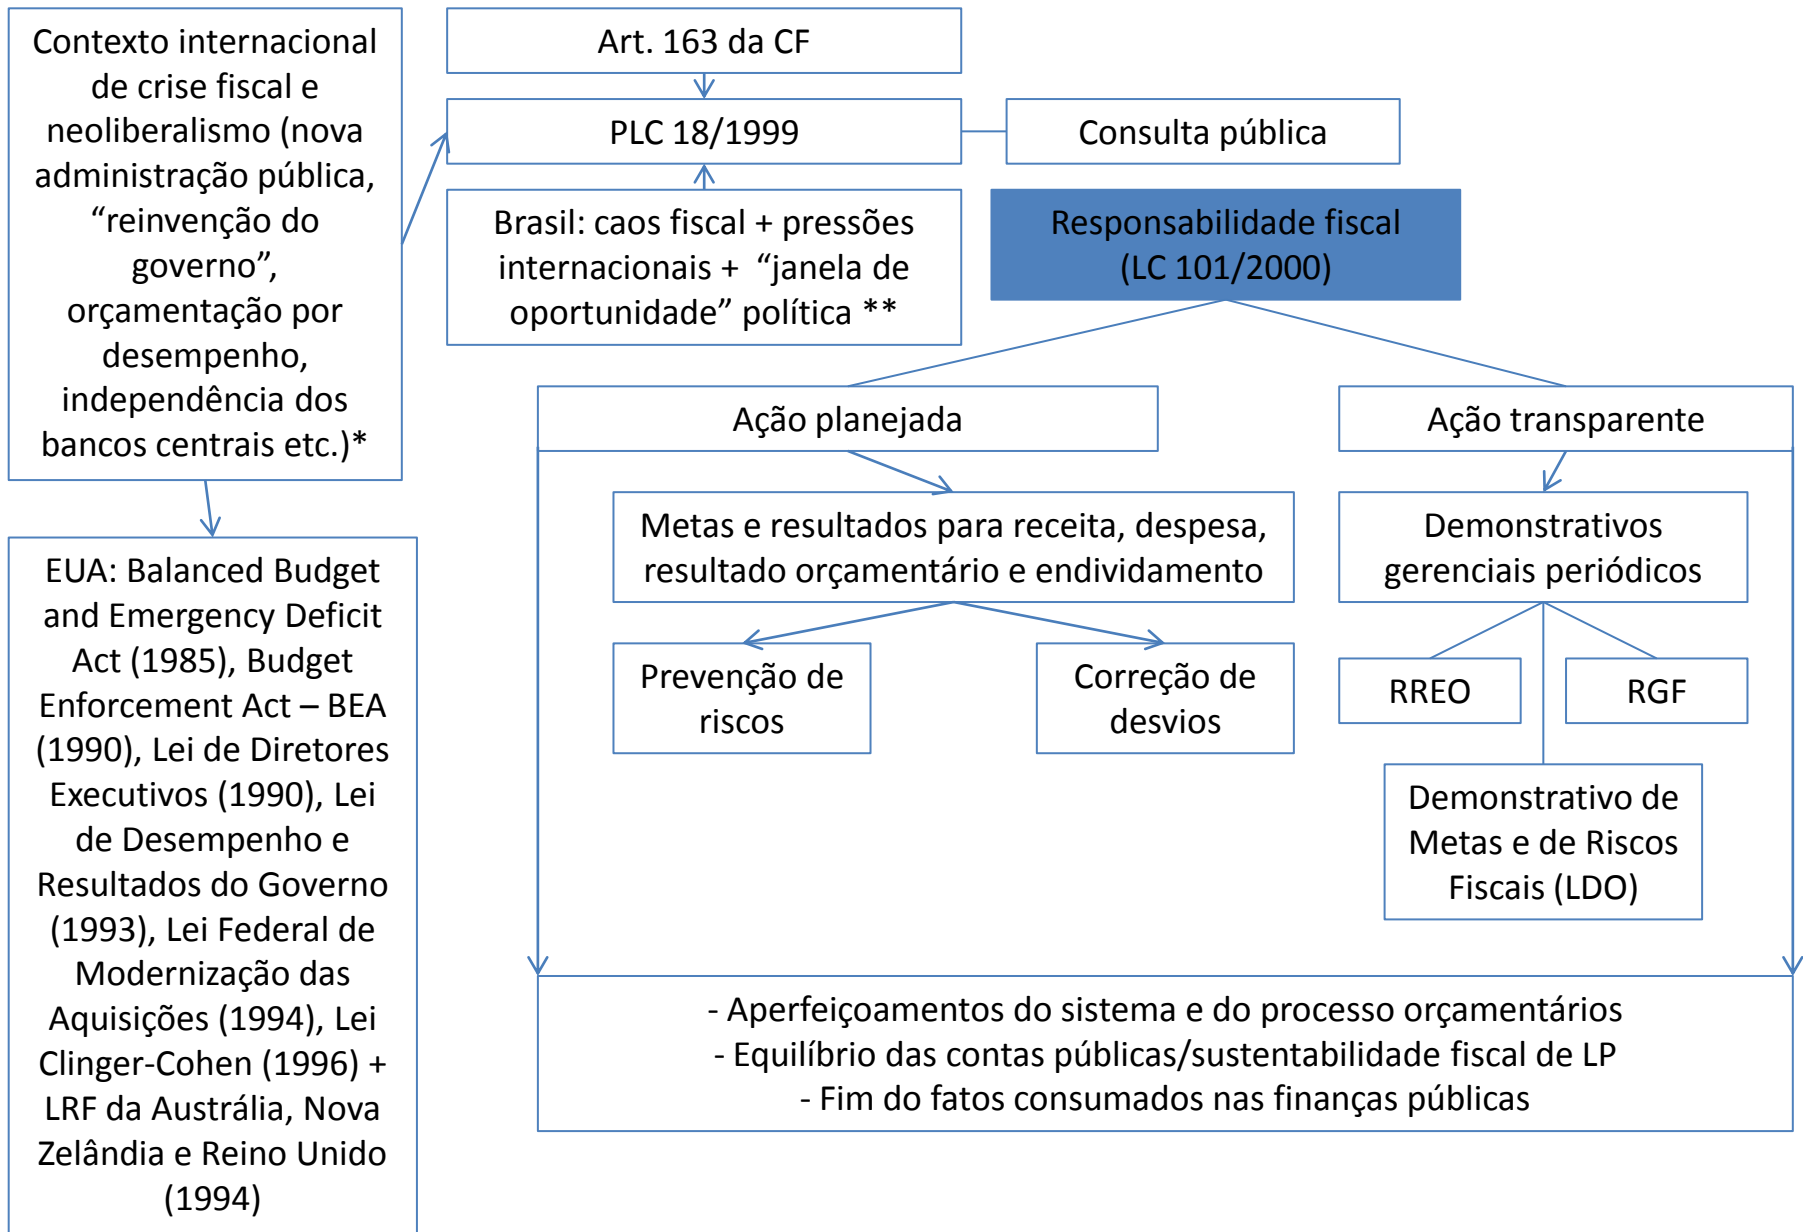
Contexto internacional de crise fiscal e neoliberalismo (nova administração pública, “reinvenção do governo”, orçamentação por desempenho, independência dos bancos centrais etc.)*

EUA: Balanced Budget and Emergency Deficit Act (1985), Budget Enforcement Act – BEA (1990), Lei de Diretores Executivos (1990), Lei de Desempenho e Resultados do Governo (1993), Lei Federal de Modernização das Aquisições (1994), Lei Clinger-Cohen (1996) + LRF da Austrália, Nova Zelândia e Reino Unido (1994)

Art. 163 da CF

PLC 18/1999

Consulta pública

Brasil: caos fiscal + pressões internacionais + “janela de oportunidade” política **

Responsabilidade fiscal (LC 101/2000)

Ação planejada

Ação transparente

Metas e resultados para receita, despesa, resultado orçamentário e endividamento

Demonstrativos gerenciais periódicos

Prevenção de riscos

Correção de desvios

RREO

RGF

Demonstrativo de Metas e de Riscos Fiscais (LDO)

- Aperfeiçoamentos do sistema e do processo orçamentários
- Equilíbrio das contas públicas/sustentabilidade fiscal de LP
- Fim do fatos consumados nas finanças públicas